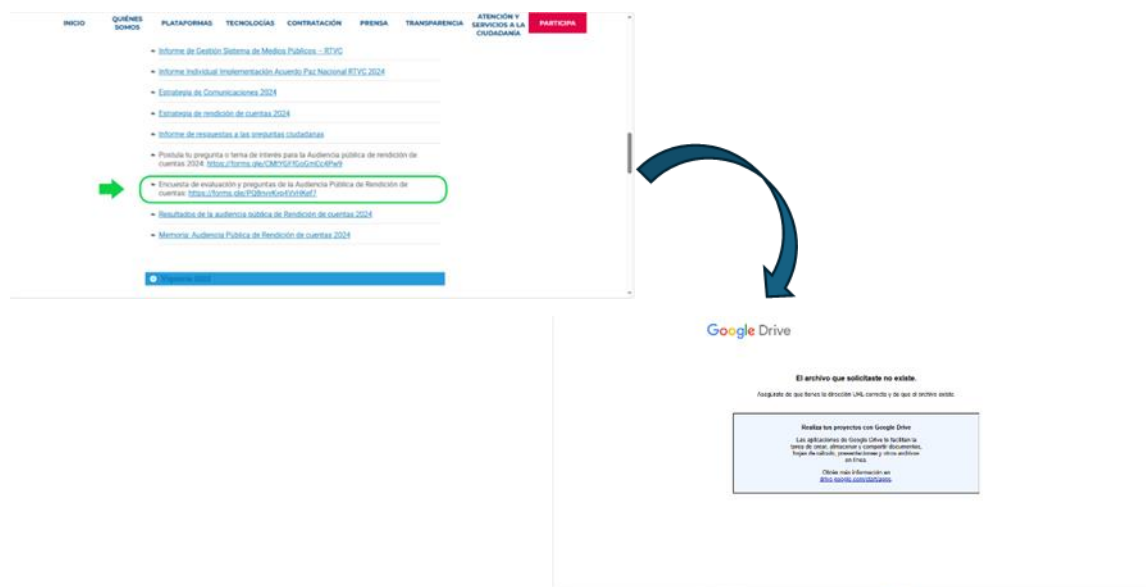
INICIO | QUIÉNES SOMOS | PLATAFORMAS | TECNOLOGÍAS | CONTRATACIÓN | PRENSA | TRANSPARENCIA | ATENCIÓN Y SERVICIOS A LA CIUDADANÍA | PARTICIPA

Informe de Gestión Sistema de Medios Públicos - RTVC

Informe Individual Implementación Acuerdo Paz Nacional RTVC 2024

Estrategia de Comunicaciones 2024

Estrategia de rendición de cuentas 2024

Informe de respuestas a las preguntas ciudadanas

Postula tu pregunta o tema de interés para la Audiencia pública de rendición de cuentas 2024: https://forms.gle/CMtYGiYGoGmCc4Pw9

Encuesta de evaluación y preguntas de la Audiencia Pública de Rendición de cuentas: https://forms.gle/PQ8nvvKvo4VrHKef7

Resultados de la audiencia pública de Rendición de cuentas 2024

Memoria: Audiencia Pública de Rendición de cuentas 2024

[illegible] 2023

Google Drive

El archivo que solicitaste no existe.

Asegúrate de que tienes la dirección URL correcta y de que el archivo existe.

Realiza tus proyectos con Google Drive

Las aplicaciones de Google Drive te facilitan la tarea de crear, almacenar y compartir documentos, hojas de cálculo, presentaciones y otros archivos en línea.

Obtén más información en drive.google.com/start/apps.